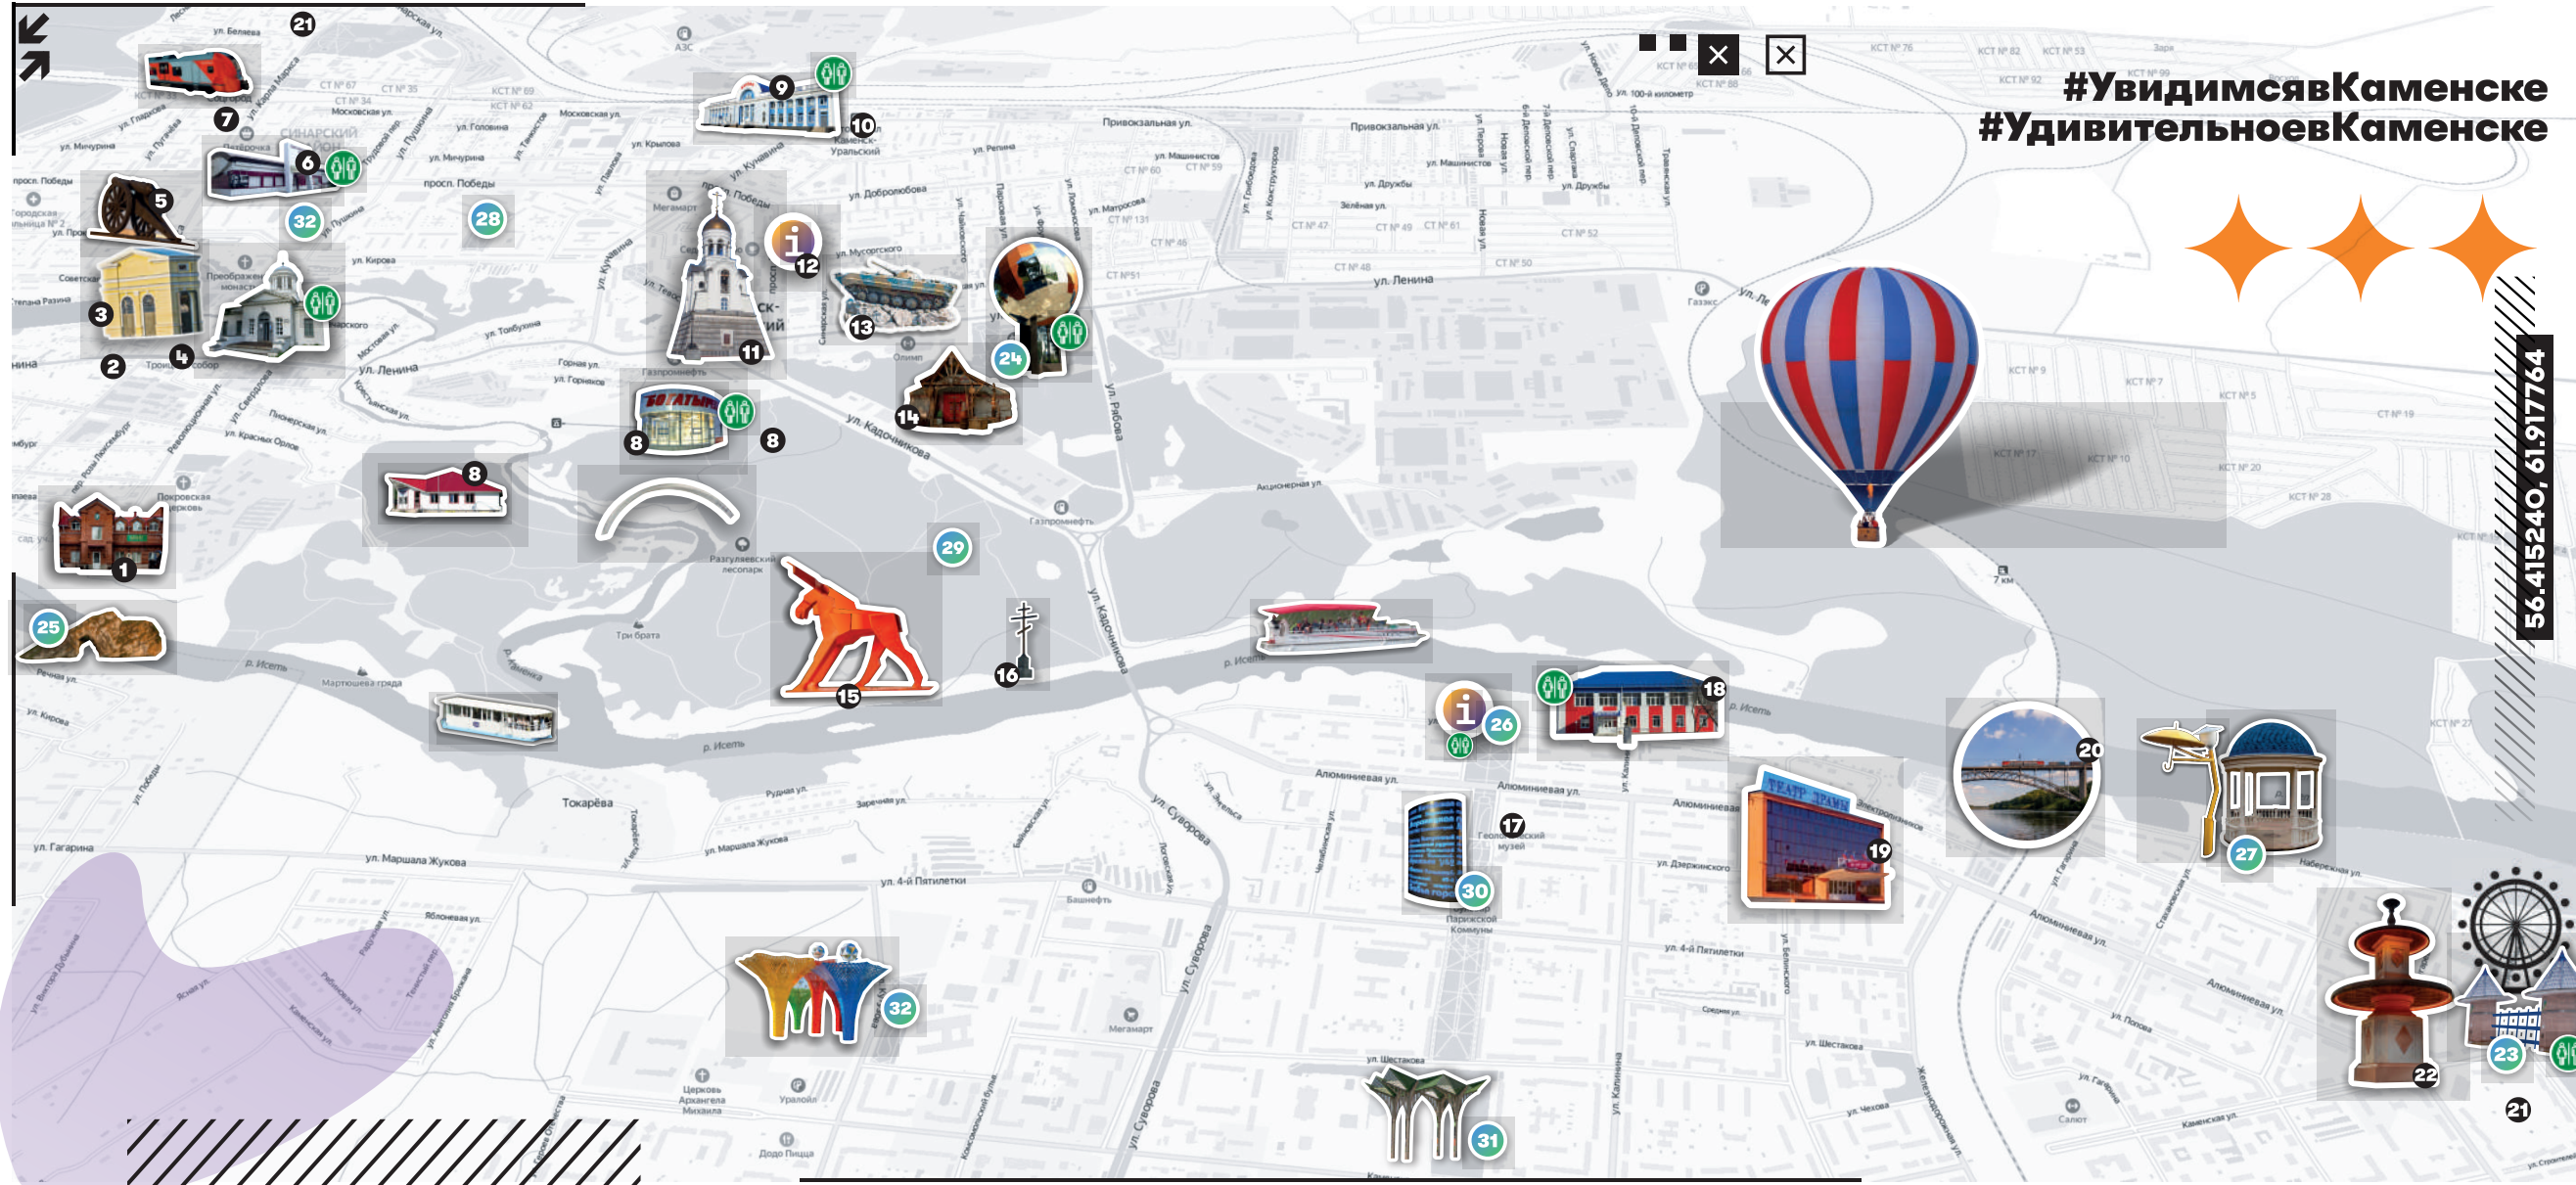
#УвидимсявКаменске
#УдивительноевКаменске

56.415240, 61.917764

21
7
6
5
32
28
9
10
12
11
13
24
3
2
4
14
8
8
8
1
29
25
15
16
26
18
17
30
19
20
27
32
31
22
23
21

ТЕАТР ДРАМЫ
БОГАТЫРЬ

ул. Ленина
просп. Победы
ул. Кадочникова
ул. Рябова
р. Исеть
Привокзальная ул.
Алюминиевая ул.
ул. Мичурина
ул. Гагарина
ул. Маршала Жукова
ул. 4-й Пятилетки
ул. Суворова
ул. Шестакова
Токарёва
Синарский
Каменск-Уральский
Разгуляевский лесопарк
Три брата
Геологический музей
Мегамарт
Газпромнефть
Покровская церковь
Преображенский монастырь
Троицкий собор
Церковь Архангела Михаила
Уралойл
Додо Пицца
Башнефть
Набережная ул.
ул. Добролюбова
ул. Мусоргского
ул. Кирова
ул. Пушкина
ул. Кунавина